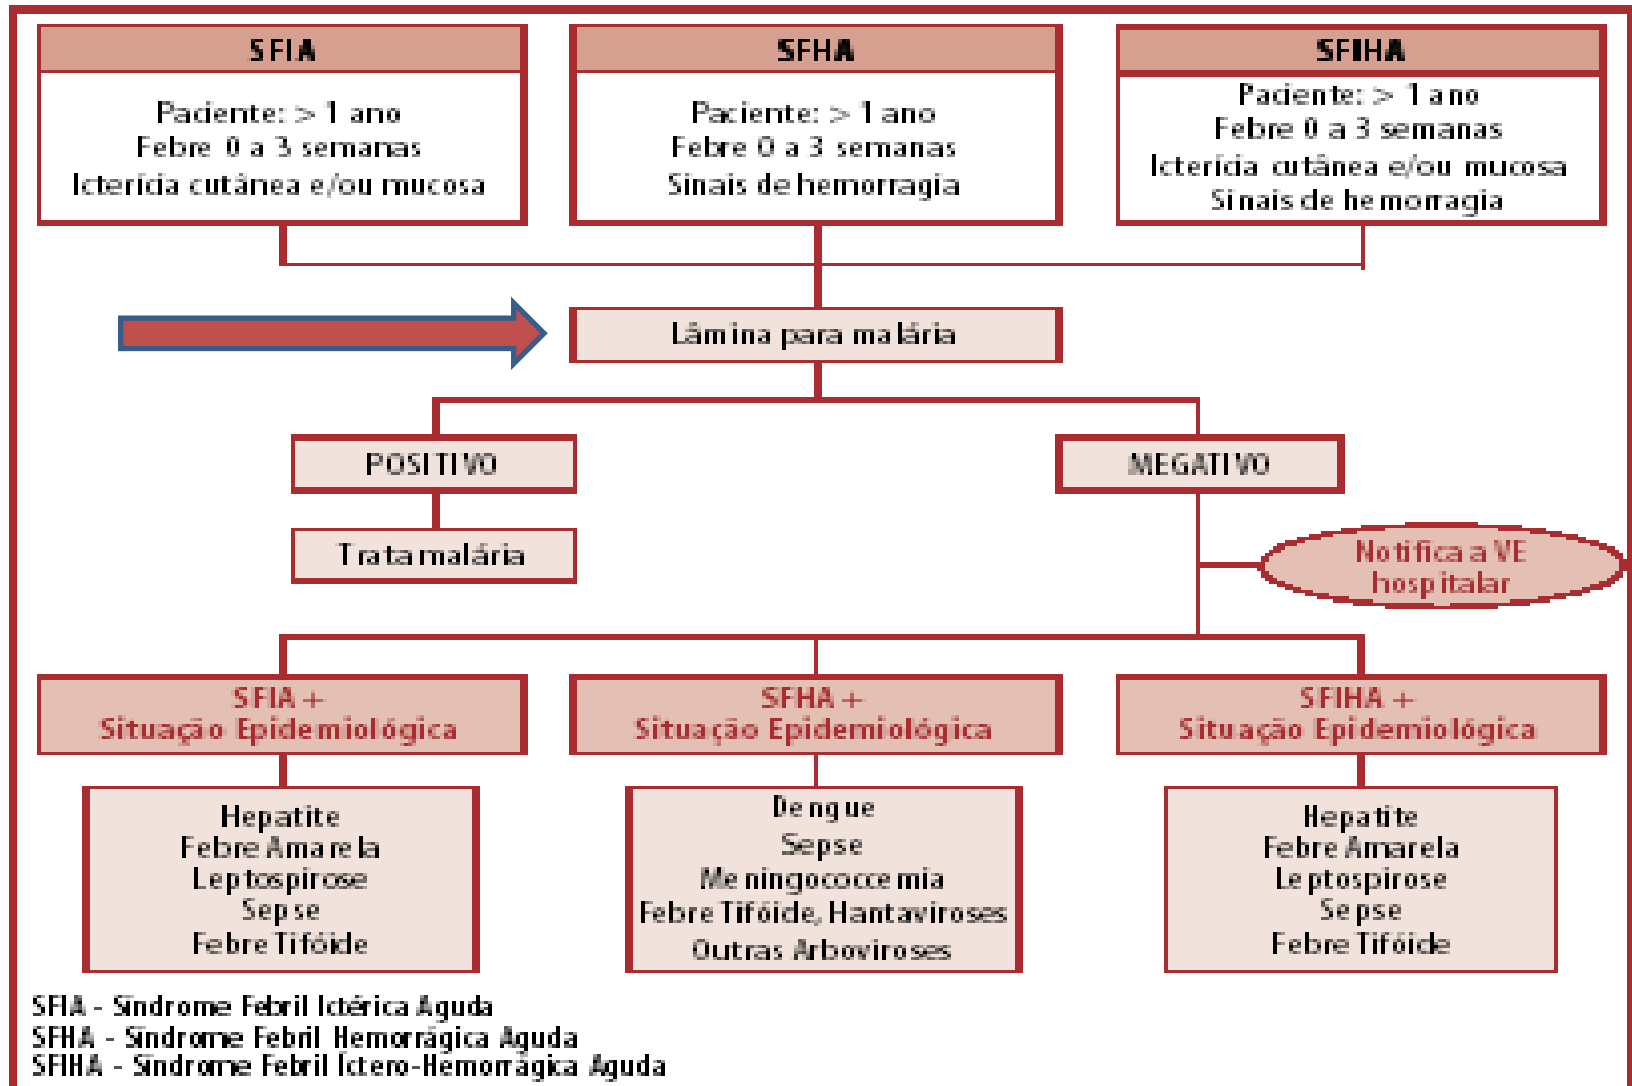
SFIA

Paciente: > 1 ano
Febre 0 a 3 semanas
Icterícia cutânea e/ou mucosa

SFHA

Paciente: > 1 ano
Febre 0 a 3 semanas
Sinais de hemorragia

SFIHA

Paciente: > 1 ano
Febre 0 a 3 semanas
Icterícia cutânea e/ou mucosa
Sinais de hemorragia

Lâmina para malária

POSITIVO

Trata malária

NEGATIVO

Notifica a VE hospitalar

SFIA + Situação Epidemiológica

Hepatite
Febre Amarela
Leptospirose
Sepse
Febre Tifóide

SFHA + Situação Epidemiológica

Dengue
Sepse
Meningococcemia
Febre Tifóide, Hantaviroses
Outras Arboviroses

SFIHA + Situação Epidemiológica

Hepatite
Febre Amarela
Leptospirose
Sepse
Febre Tifóide

SFIA - Síndrome Febril Ictérica Aguda
SFHA - Síndrome Febril Hemorrágica Aguda
SFIHA - Síndrome Febril Íctero-Hemorrágica Aguda